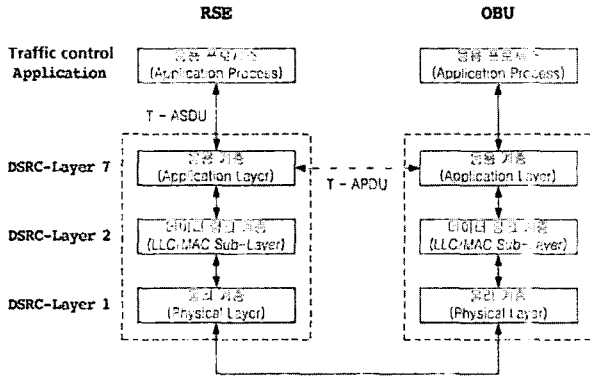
RSE

OBU

Traffic control Application

응용 프로세스 (Application Process)

응용 프로세스 (Application Process)

T - ASDU

DSRC-Layer 7

응용 계층 (Application Layer)

T - APDU

응용 계층 (Application Layer)

DSRC-Layer 2

데이터 링크 계층 (LLC/MAC Sub-Layer)

데이터 링크 계층 (LLC/MAC Sub-Layer)

DSRC-Layer 1

물리 계층 (Physical Layer)

물리 계층 (Physical Layer)